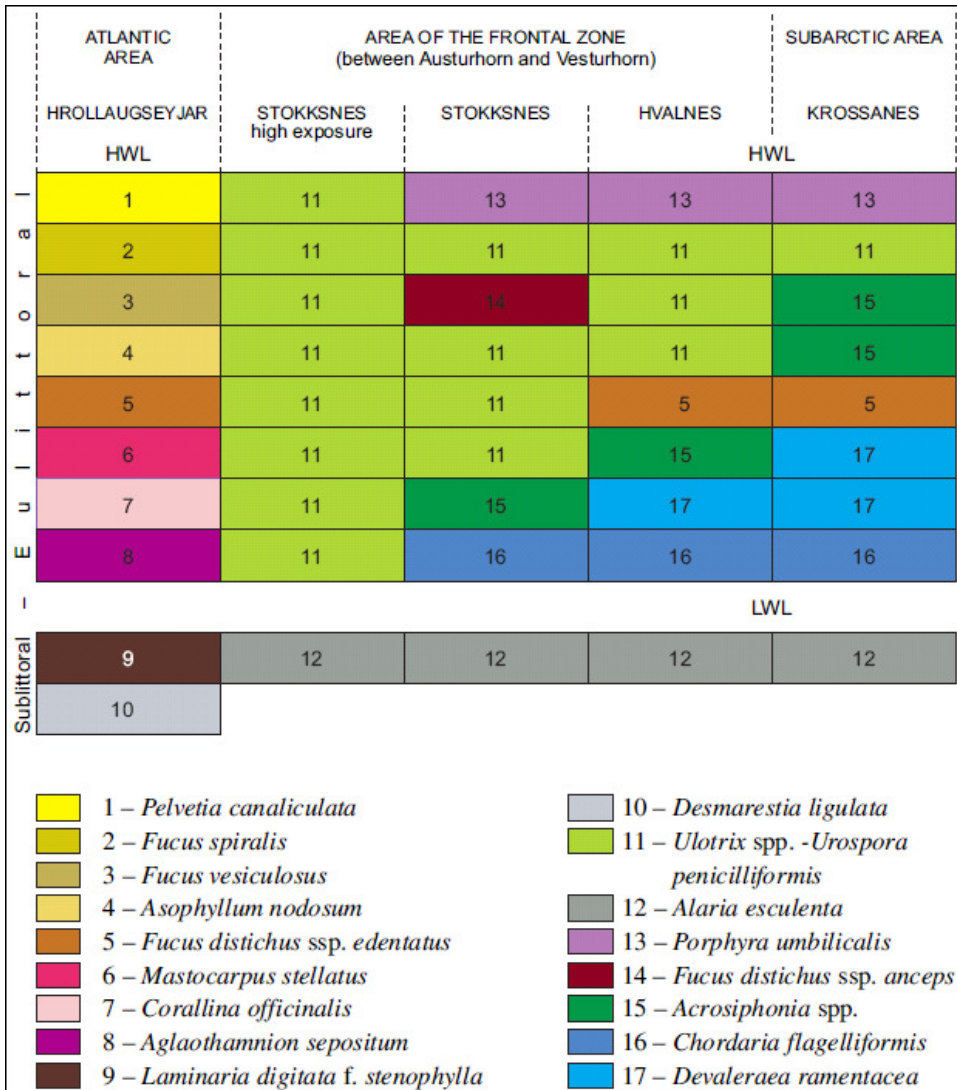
| | ATLANTIC AREA | AREA OF THE FRONTAL ZONE (between Austurhorn and Vesturhorn) | | | SUBARCTIC AREA |
|---|---|---|---|---|---|
| | HROLLAUGSEYJAR | STOKKSNES high exposure | STOKKSNES | HVALNES | KROSSANES |
| | HWL | | | | HWL |
| Eulittoral | 1 | 11 | 13 | 13 | 13 |
| | 2 | 11 | 11 | 11 | 11 |
| | 3 | 11 | 14 | 11 | 15 |
| | 4 | 11 | 11 | 11 | 15 |
| | 5 | 11 | 11 | 5 | 5 |
| | 6 | 11 | 11 | 15 | 17 |
| | 7 | 11 | 15 | 17 | 17 |
| | 8 | 11 | 16 | 16 | 16 |
| | | | | LWL | |
| Sublittoral | 9 | 12 | 12 | 12 | 12 |
| | 10 | | | | |

1 – *Pelvetia canaliculata*
2 – *Fucus spiralis*
3 – *Fucus vesiculosus*
4 – *Asophyllum nodosum*
5 – *Fucus distichus* ssp. *edentatus*
6 – *Mastocarpus stellatus*
7 – *Corallina officinalis*
8 – *Aglaothamnion sepositum*
9 – *Laminaria digitata* f. *stenophylla*

10 – *Desmarestia ligulata*
11 – *Ulotrix* spp. -*Urospora penicilliformis*
12 – *Alaria esculenta*
13 – *Porphyra umbilicalis*
14 – *Fucus distichus* ssp. *anceps*
15 – *Acrosiphonia* spp.
16 – *Chordaria flagelliformis*
17 – *Devaleraea ramentacea*